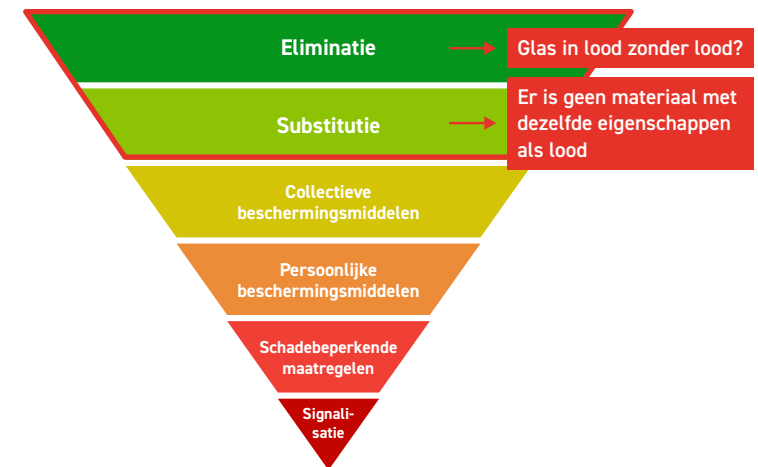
Eliminatie

Glas in lood zonder lood?

Substitutie

Er is geen materiaal met dezelfde eigenschappen als lood

Collectieve beschermingsmiddelen

Persoonlijke beschermingsmiddelen

Schadebeperkende maatregelen

Signali-satie